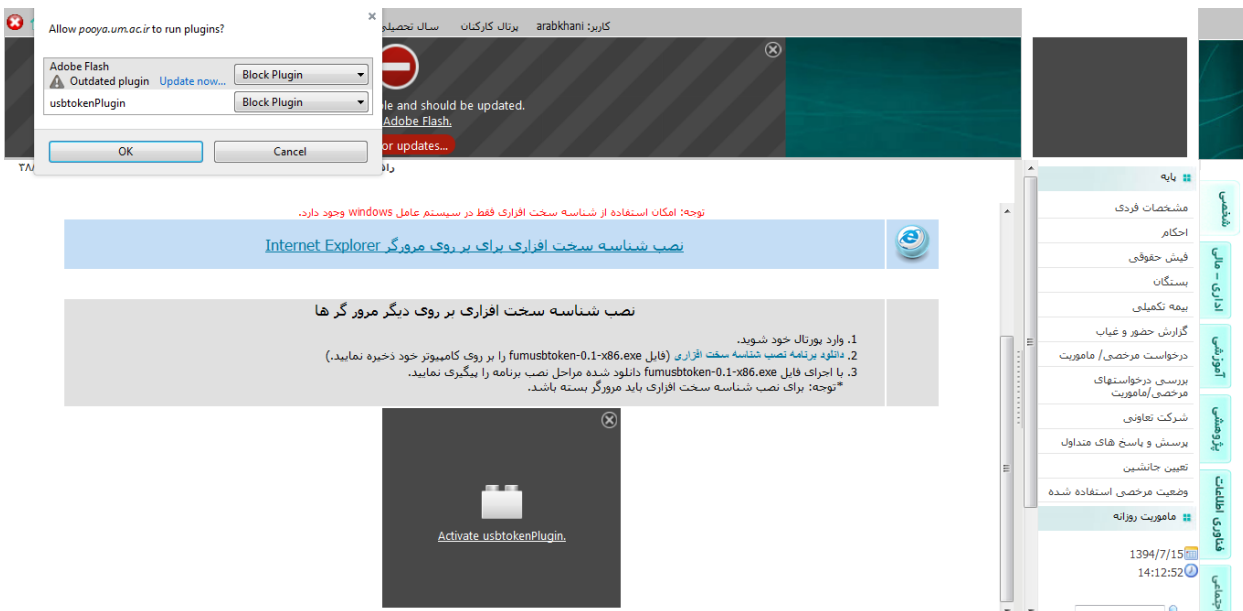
Allow pooya.um.ac.ir to run plugins?

Adobe Flash
Outdated plugin Update now... Block Plugin
usbtokenPlugin Block Plugin

OK Cancel

کاربر: arabkhani پرتال کارکنان سال تحصیلی

le and should be updated.
Adobe Flash.
or updates...

توجه: امکان استفاده از شناسه سخت افزاری فقط در سیستم عامل windows وجود دارد.

نصب شناسه سخت افزاری برای بر روی مرورگر Internet Explorer

نصب شناسه سخت افزاری بر روی دیگر مرور گر ها

1. وارد پورتال خود شوید.
2. دانلود برنامه نصب شناسه سخت افزاری (فایل fumusbtoken-0.1-x86.exe را بر روی کامپیوتر خود ذخیره نمایید.)
3. با اجرای فایل fumusbtoken-0.1-x86.exe دانلود شده مراحل نصب برنامه را پیگیری نمایید.
*توجه: برای نصب شناسه سخت افزاری باید مرورگر بسته باشد.

Activate usbtokenPlugin.

پایه
مشخصات فردی
احکام
فیش حقوقی
بستگان
بیمه تکمیلی
گزارش حضور و غیاب
درخواست مرخصی/ ماموریت
بررسی درخواستهای مرخصی/ماموریت
شرکت تعاونی
پرسش و پاسخ های متداول
تعیین جانشین
وضعیت مرخصی استفاده شده
ماموریت روزانه

1394/7/15
14:12:52

شخصی
اداری - مالی
آموزشی
پژوهشی
فناوری اطلاعات
اجتماعی